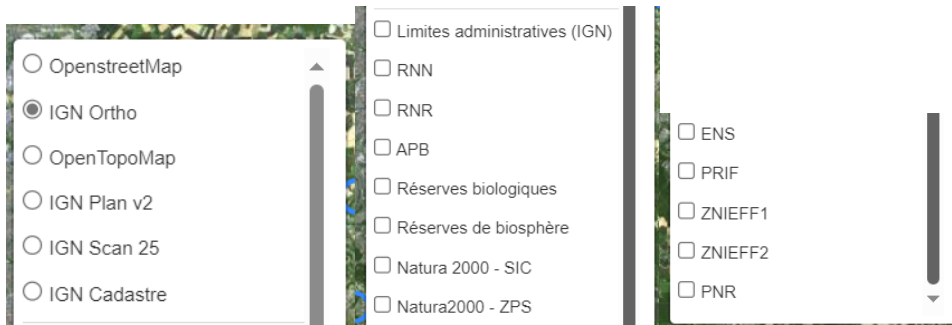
○ OpenstreetMap
◉ IGN Ortho
○ OpenTopoMap
○ IGN Plan v2
○ IGN Scan 25
○ IGN Cadastre

☐ Limites administratives (IGN)
☐ RNN
☐ RNR
☐ APB
☐ Réserves biologiques
☐ Réserves de biosphère
☐ Natura 2000 - SIC
☐ Natura2000 - ZPS

☐ ENS
☐ PRIF
☐ ZNIEFF1
☐ ZNIEFF2
☐ PNR